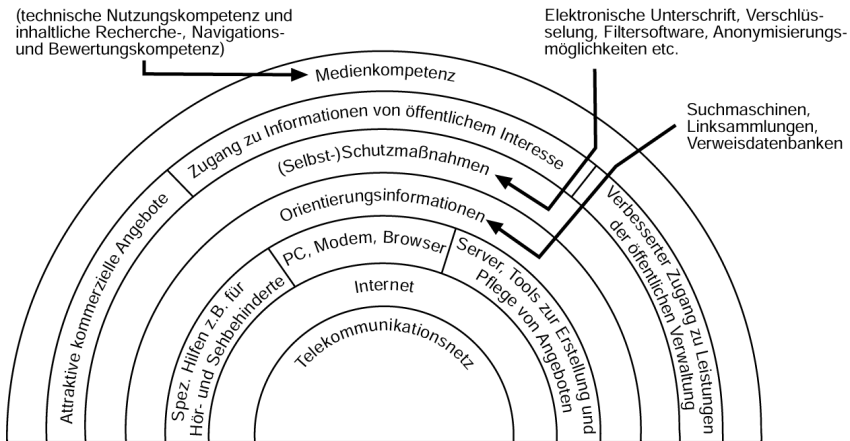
(technische Nutzungskompetenz und inhaltliche Recherche-, Navigations- und Bewertungskompetenz)

Elektronische Unterschrift, Verschlüsselung, Filtersoftware, Anonymisierungsmöglichkeiten etc.

Suchmaschinen, Linksammlungen, Verweisdatenbanken

Medienkompetenz

Zugang zu Informationen von öffentlichem Interesse

(Selbst-)Schutzmaßnahmen

Orientierungsinformationen

Attraktive kommerzielle Angebote

Verbesserter Zugang zu Leistungen der öffentlichen Verwaltung

PC, Modem, Browser

Spez. Hilfen z.B. für Hör- und Sehbehinderte

Server, Tools zur Erstellung und Pflege von Angeboten

Internet

Telekommunikationsnetz